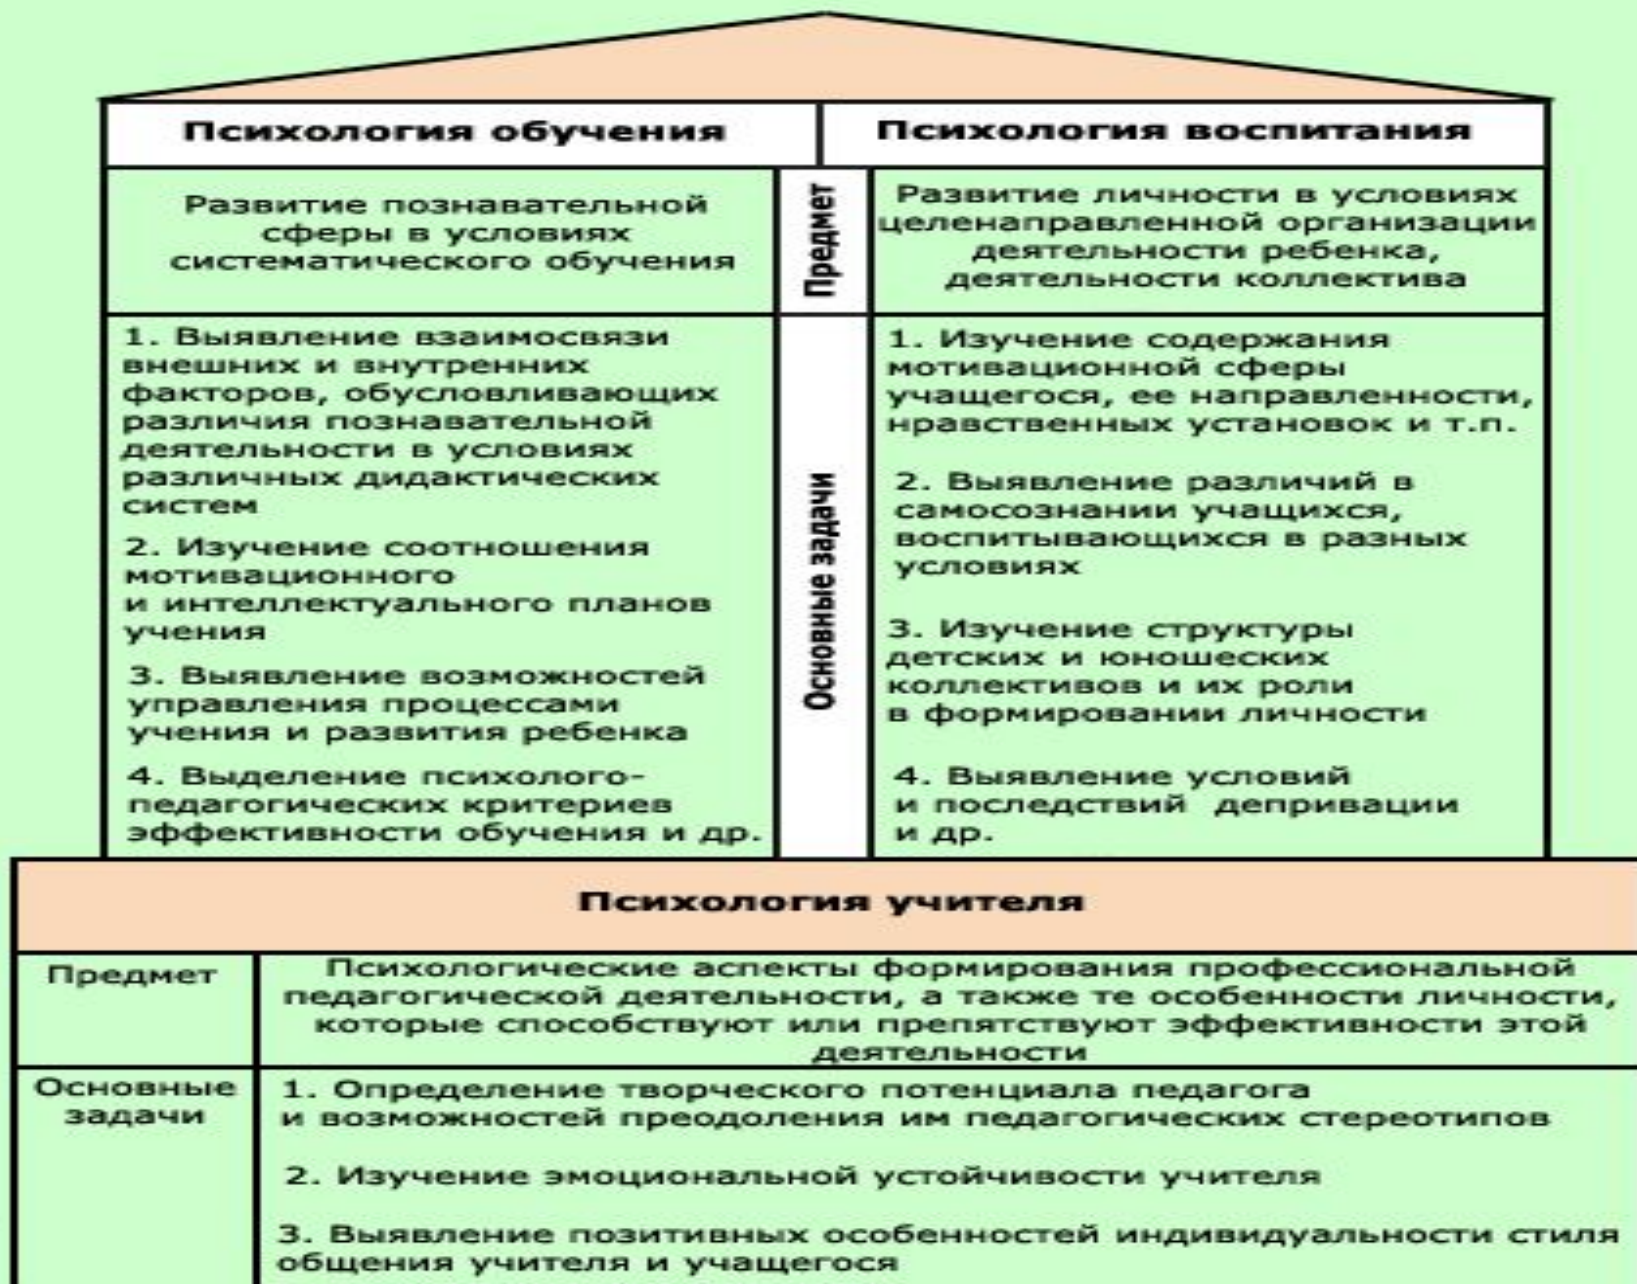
| Психология обучения | | Психология воспитания |
|---|---|---|
| Развитие познавательной сферы в условиях систематического обучения | Предмет | Развитие личности в условиях целенаправленной организации деятельности ребенка, деятельности коллектива |
| 1. Выявление взаимосвязи внешних и внутренних факторов, обусловливающих различия познавательной деятельности в условиях различных дидактических систем<br>2. Изучение соотношения мотивационного и интеллектуального планов учения<br>3. Выявление возможностей управления процессами учения и развития ребенка<br>4. Выделение психолого-педагогических критериев эффективности обучения и др. | Основные задачи | 1. Изучение содержания мотивационной сферы учащегося, ее направленности, нравственных установок и т.п.<br>2. Выявление различий в самосознании учащихся, воспитывающихся в разных условиях<br>3. Изучение структуры детских и юношеских коллективов и их роли в формировании личности<br>4. Выявление условий и последствий депривации и др. |

Психология учителя

| Предмет | Психологические аспекты формирования профессиональной педагогической деятельности, а также те особенности личности, которые способствуют или препятствуют эффективности этой деятельности |
|---|---|
| Основные задачи | 1. Определение творческого потенциала педагога и возможностей преодоления им педагогических стереотипов<br>2. Изучение эмоциональной устойчивости учителя<br>3. Выявление позитивных особенностей индивидуальности стиля общения учителя и учащегося |